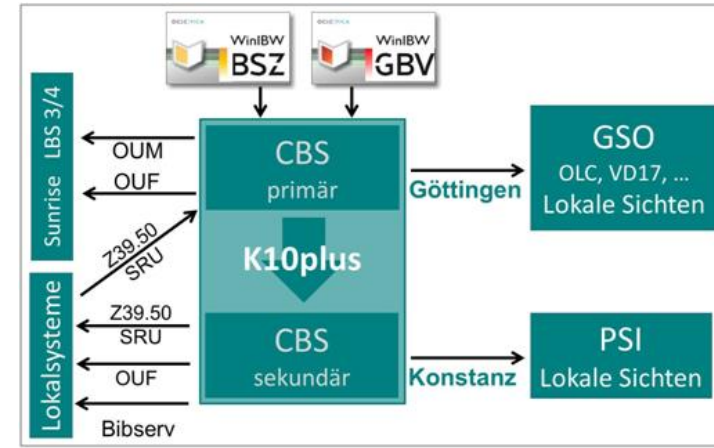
WinIBW BSZ

WinIBW GBV

LBS 3/4

Sunrise

OUM

OUF

CBS primär

Göttingen

GSO OLC, VD17, … Lokale Sichten

Z39.50 SRU

K10plus

Lokalsysteme

Z39.50 SRU

OUF

CBS sekundär

Konstanz

PSI Lokale Sichten

Bibserv